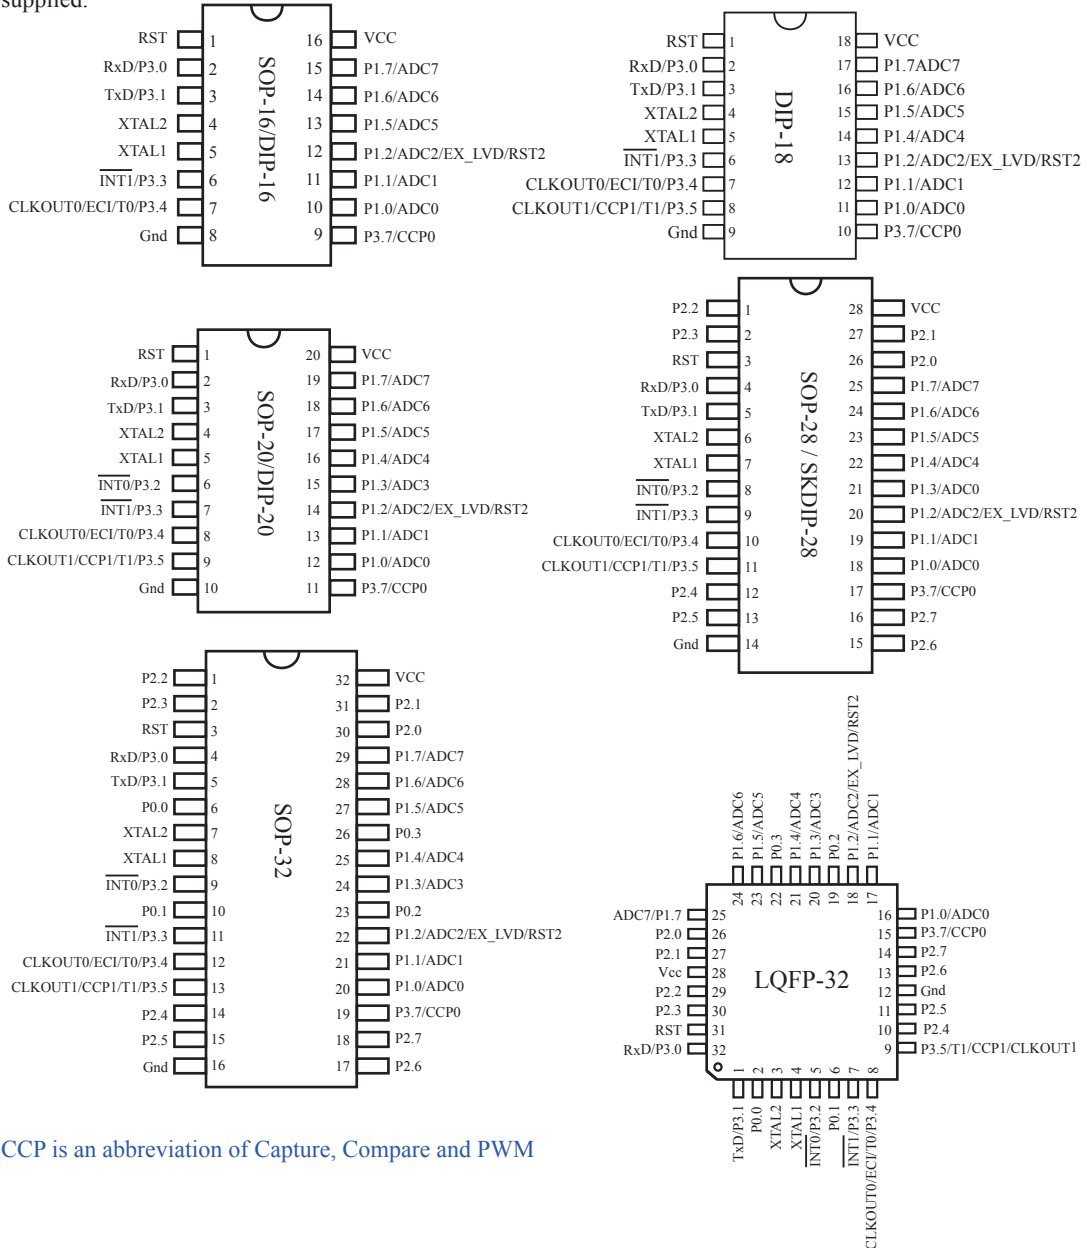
supplied.

RST 1
RxD/P3.0 2
TxD/P3.1 3
XTAL2 4
XTAL1 5
$\overline{INT1}$/P3.3 6
CLKOUT0/ECI/T0/P3.4 7
Gnd 8
SOP-16/DIP-16
16 VCC
15 P1.7/ADC7
14 P1.6/ADC6
13 P1.5/ADC5
12 P1.2/ADC2/EX_LVD/RST2
11 P1.1/ADC1
10 P1.0/ADC0
9 P3.7/CCP0

RST 1
RxD/P3.0 2
TxD/P3.1 3
XTAL2 4
XTAL1 5
$\overline{INT1}$/P3.3 6
CLKOUT0/ECI/T0/P3.4 7
CLKOUT1/CCP1/T1/P3.5 8
Gnd 9
DIP-18
18 VCC
17 P1.7ADC7
16 P1.6/ADC6
15 P1.5/ADC5
14 P1.4/ADC4
13 P1.2/ADC2/EX_LVD/RST2
12 P1.1/ADC1
11 P1.0/ADC0
10 P3.7/CCP0

RST 1
RxD/P3.0 2
TxD/P3.1 3
XTAL2 4
XTAL1 5
$\overline{INT0}$/P3.2 6
$\overline{INT1}$/P3.3 7
CLKOUT0/ECI/T0/P3.4 8
CLKOUT1/CCP1/T1/P3.5 9
Gnd 10
SOP-20/DIP-20
20 VCC
19 P1.7/ADC7
18 P1.6/ADC6
17 P1.5/ADC5
16 P1.4/ADC4
15 P1.3/ADC3
14 P1.2/ADC2/EX_LVD/RST2
13 P1.1/ADC1
12 P1.0/ADC0
11 P3.7/CCP0

P2.2 1
P2.3 2
RST 3
RxD/P3.0 4
TxD/P3.1 5
XTAL2 6
XTAL1 7
$\overline{INT0}$/P3.2 8
$\overline{INT1}$/P3.3 9
CLKOUT0/ECI/T0/P3.4 10
CLKOUT1/CCP1/T1/P3.5 11
P2.4 12
P2.5 13
Gnd 14
SOP-28 / SKDIP-28
28 VCC
27 P2.1
26 P2.0
25 P1.7/ADC7
24 P1.6/ADC6
23 P1.5/ADC5
22 P1.4/ADC4
21 P1.3/ADC0
20 P1.2/ADC2/EX_LVD/RST2
19 P1.1/ADC1
18 P1.0/ADC0
17 P3.7/CCP0
16 P2.7
15 P2.6

P2.2 1
P2.3 2
RST 3
RxD/P3.0 4
TxD/P3.1 5
P0.0 6
XTAL2 7
XTAL1 8
$\overline{INT0}$/P3.2 9
P0.1 10
$\overline{INT1}$/P3.3 11
CLKOUT0/ECI/T0/P3.4 12
CLKOUT1/CCP1/T1/P3.5 13
P2.4 14
P2.5 15
Gnd 16
SOP-32
32 VCC
31 P2.1
30 P2.0
29 P1.7/ADC7
28 P1.6/ADC6
27 P1.5/ADC5
26 P0.3
25 P1.4/ADC4
24 P1.3/ADC3
23 P0.2
22 P1.2/ADC2/EX_LVD/RST2
21 P1.1/ADC1
20 P1.0/ADC0
19 P3.7/CCP0
18 P2.7
17 P2.6

24 P1.6/ADC6
23 P1.5/ADC5
22 P0.3
21 P1.4/ADC4
20 P1.3/ADC3
19 P0.2
18 P1.2/ADC2/EX_LVD/RST2
17 P1.1/ADC1
ADC7/P1.7 25
P2.0 26
P2.1 27
Vcc 28
P2.2 29
P2.3 30
RST 31
RxD/P3.0 32
LQFP-32
16 P1.0/ADC0
15 P3.7/CCP0
14 P2.7
13 P2.6
12 Gnd
11 P2.5
10 P2.4
9 P3.5/T1/CCP1/CLKOUT1
1 TxD/P3.1
2 P0.0
3 XTAL2
4 XTAL1
5 $\overline{INT0}$/P3.2
6 P0.1
7 $\overline{INT1}$/P3.3
8 CLKOUT0/ECI/T0/P3.4

CCP is an abbreviation of Capture, Compare and PWM